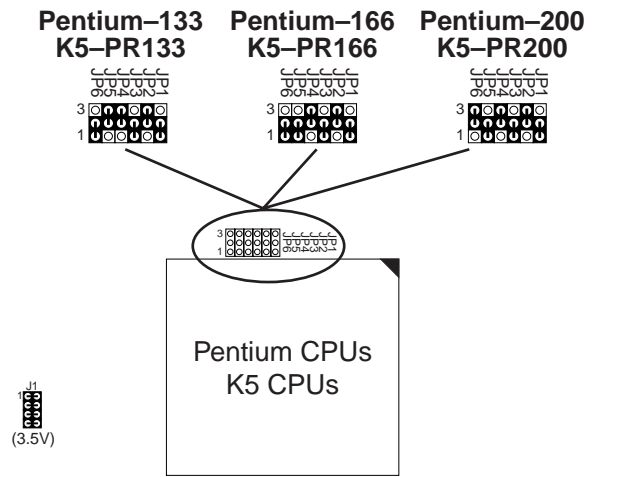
Pentium–133
K5–PR133

JP6 JP5 JP4 JP3 JP2 JP1
3
1

Pentium–166
K5–PR166

JP6 JP5 JP4 JP3 JP2 JP1
3
1

Pentium–200
K5–PR200

JP6 JP5 JP4 JP3 JP2 JP1
3
1

3
1
JP6 JP5 JP4 JP3 JP2 JP1

Pentium CPUs
K5 CPUs

J1
1
(3.5V)